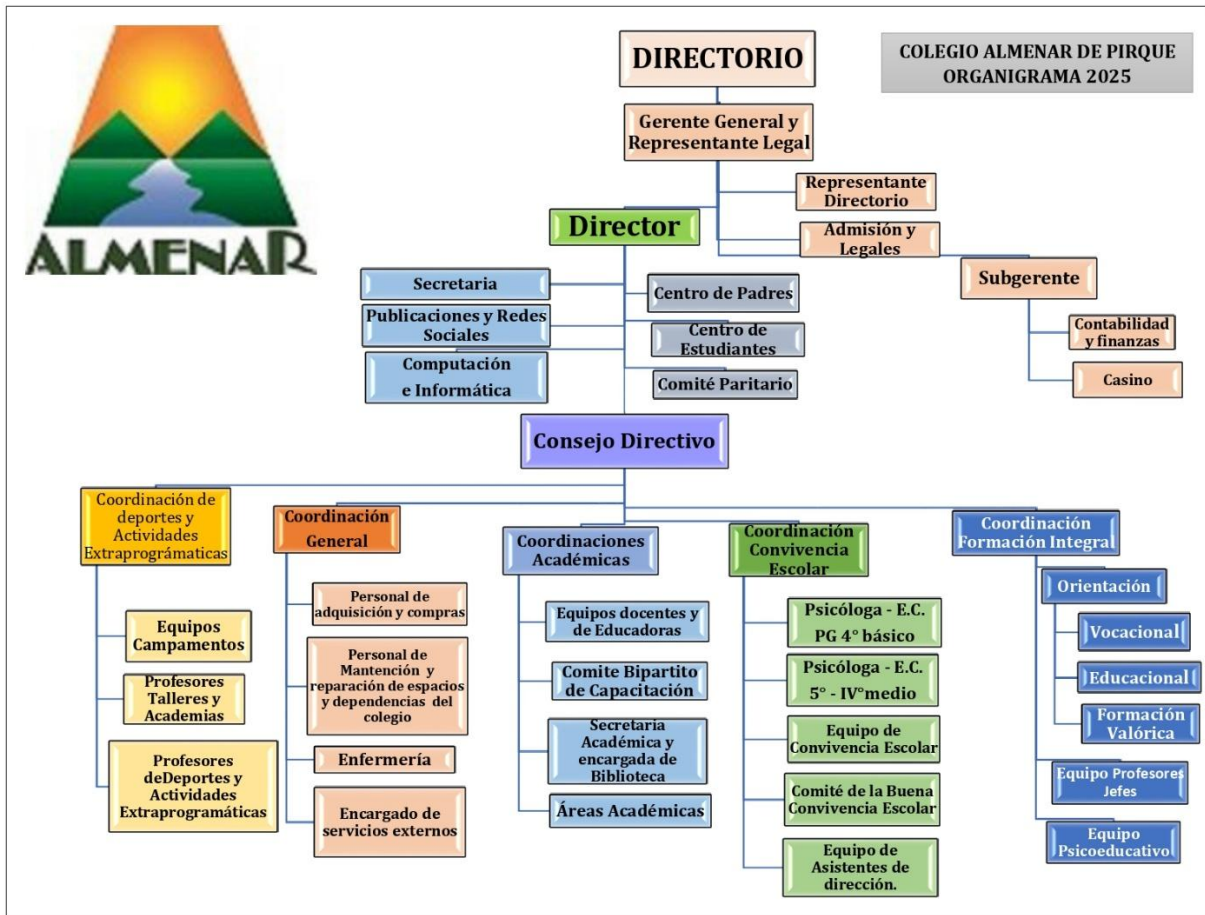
ALMENAR

DIRECTORIO

COLEGIO ALMENAR DE PIRQUE
ORGANIGRAMA 2025

Gerente General y Representante Legal

Representante Directorio

Admisión y Legales

Subgerente

Contabilidad y finanzas

Casino

Director

Secretaria

Publicaciones y Redes Sociales

Computación e Informática

Centro de Padres

Centro de Estudiantes

Comité Paritario

Consejo Directivo

Coordinación de deportes y Actividades Extraprográmaticas

Equipos Campamentos

Profesores Talleres y Academias

Profesores deDeportes y Actividades Extraprogramáticas

Coordinación General

Personal de adquisición y compras

Personal de Mantención y reparación de espacios y dependencias del colegio

Enfermería

Encargado de servicios externos

Coordinaciones Académicas

Equipos docentes y de Educadoras

Comite Bipartito de Capacitación

Secretaria Académica y encargada de Biblioteca

Áreas Académicas

Coordinación Convivencia Escolar

Psicóloga - E.C. PG 4° básico

Psicóloga - E.C. 5° - IV°medio

Equipo de Convivencia Escolar

Comité de la Buena Convivencia Escolar

Equipo de Asistentes de dirección.

Coordinación Formación Integral

Orientación

Vocacional

Educacional

Formación Valórica

Equipo Profesores Jefes

Equipo Psicoeducativo